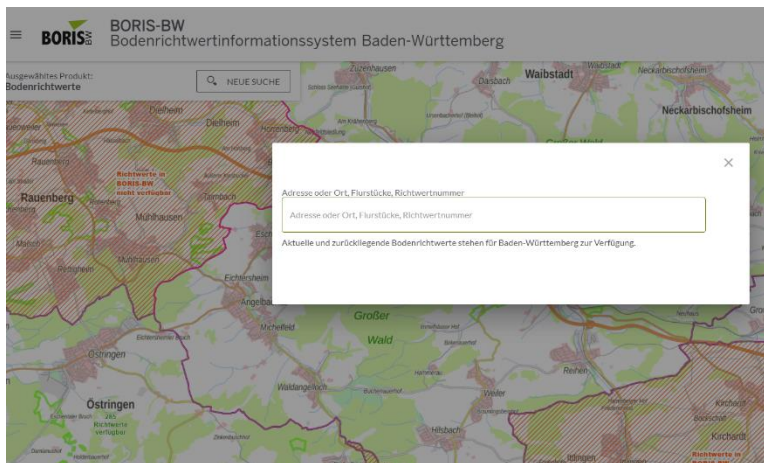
BORIS BW

BORIS-BW
Bodenrichtwertinformationssystem Baden-Württemberg

Ausgewähltes Produkt:
Bodenrichtwerte

NEUE SUCHE

Zuzenhausen
Dasbach
Waibstadt
Neckarbischofsheim
Dielheim
Dielheim
Horrenberg
Rauenberg
Rauenberg
Richtwerte in BORIS-BW nicht verfügbar
Mühlhausen
Mühlhausen
Tairnbach
Eichtersheim
Angelbach
Michelfeld
Östringen
Östringen
Großer Wald
Großer Wald
Waldangelloch
Weiler
Reihen
Hilsbach
Kirchardt
Kirchardt
Richtwerte in BORIS-BW nicht verfügbar

×

Adresse oder Ort, Flurstücke, Richtwertnummer

Adresse oder Ort, Flurstücke, Richtwertnummer

Aktuelle und zurückliegende Bodenrichtwerte stehen für Baden-Württemberg zur Verfügung.